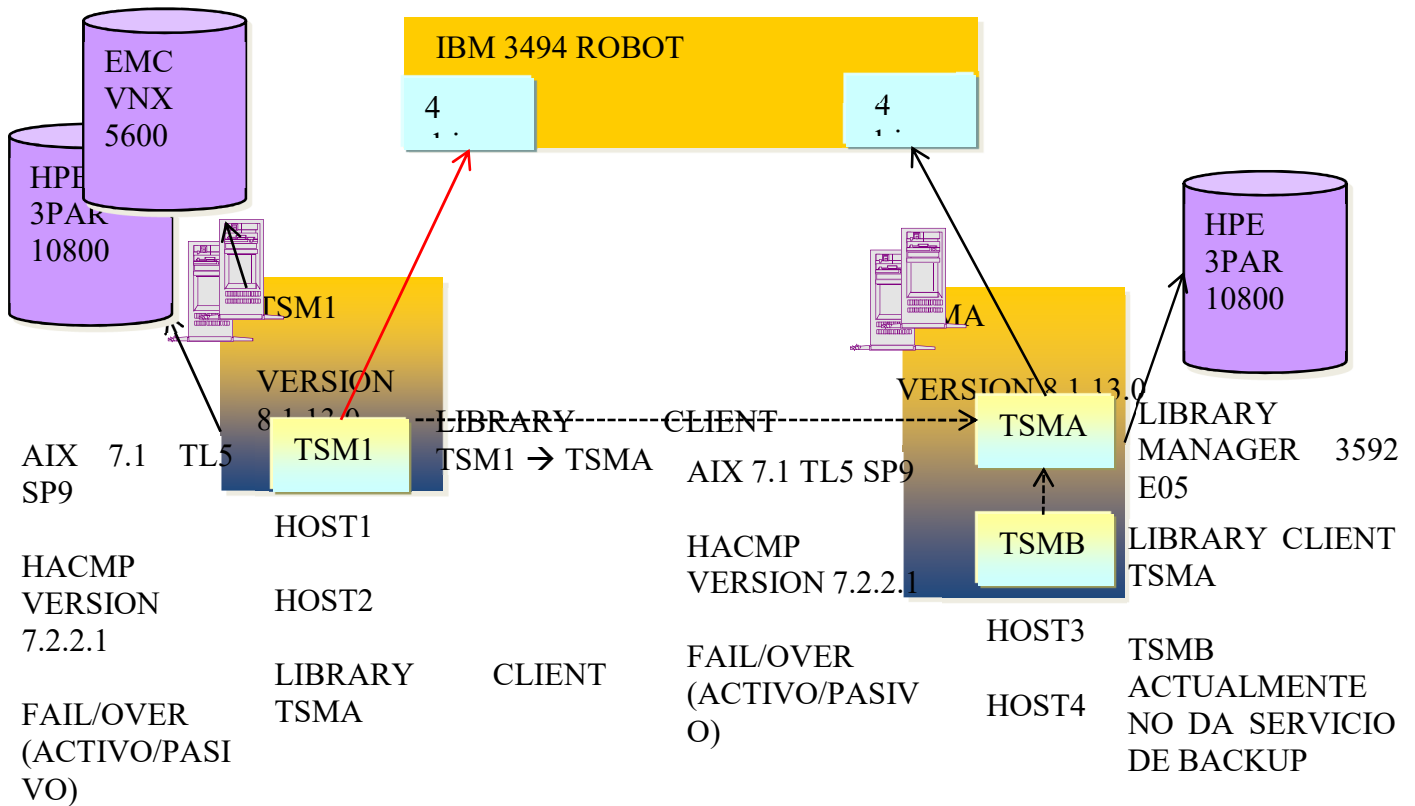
IBM 3494 ROBOT

4
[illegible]

4
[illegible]

EMC
VNX
5600

HPE
3PAR
10800

TSM1

VERSION
8.1.13.0

TSM1

LIBRARY CLIENT
TSM1 → TSMA

AIX 7.1 TL5 SP9

HACMP
VERSION
7.2.2.1

FAIL/OVER
(ACTIVO/PASIVO)

HOST1

HOST2

LIBRARY CLIENT
TSMA

AIX 7.1 TL5 SP9

HACMP
VERSION 7.2.2.1

FAIL/OVER
(ACTIVO/PASIVO)

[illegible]MA

VERSION 8.1.13.0

TSMA

TSMB

HOST3

HOST4

HPE
3PAR
10800

LIBRARY
MANAGER 3592
E05

LIBRARY CLIENT
TSMA

TSMB
ACTUALMENTE
NO DA SERVICIO
DE BACKUP